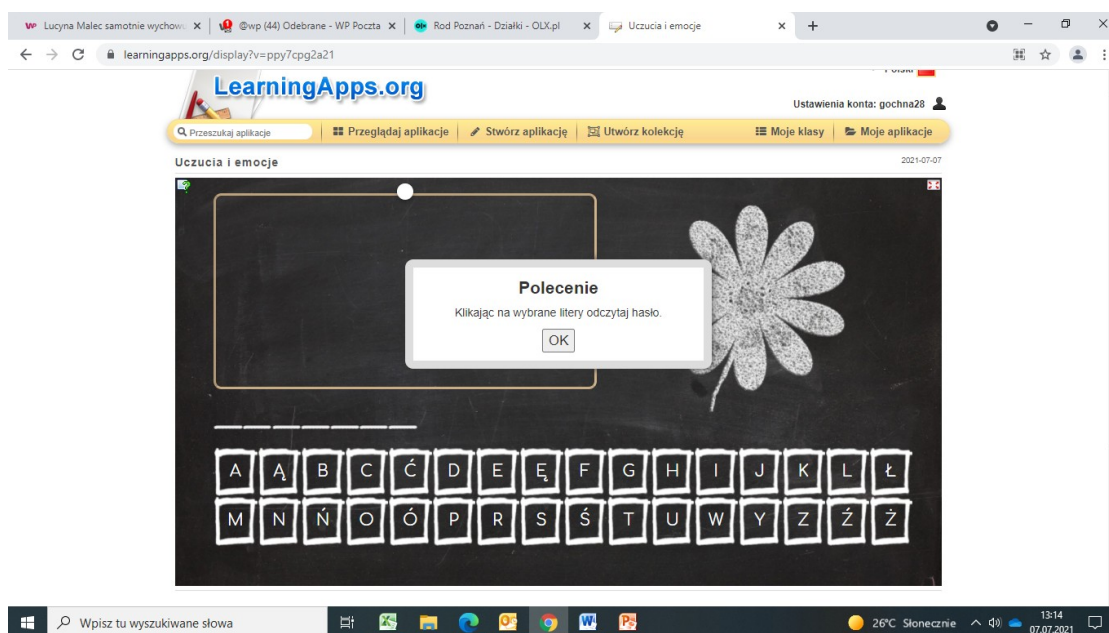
Lucyna Malec samotnie wychow × | @wp (44) Odebrane - WP Poczta × | Rod Poznań - Działki - OLX.pl × | Uczucia i emocje × | +

learningapps.org/display?v=ppy7cpg2a21

LearningApps.org

Polski

Ustawienia konta: gochna28

Przeszukaj aplikacje | Przeglądaj aplikacje | Stwórz aplikację | Utwórz kolekcję | Moje klasy | Moje aplikacje

Uczucia i emocje

2021-07-07

Polecenie

Klikając na wybrane litery odczytaj hasło.

OK

A Ą B C Ć D E Ę F G H I J K L Ł

M N Ń O Ó P R S Ś T U W Y Z Ź Ż

Wpisz tu wyszukiwane słowa

26°C Słonecznie

13:14
07.07.2021